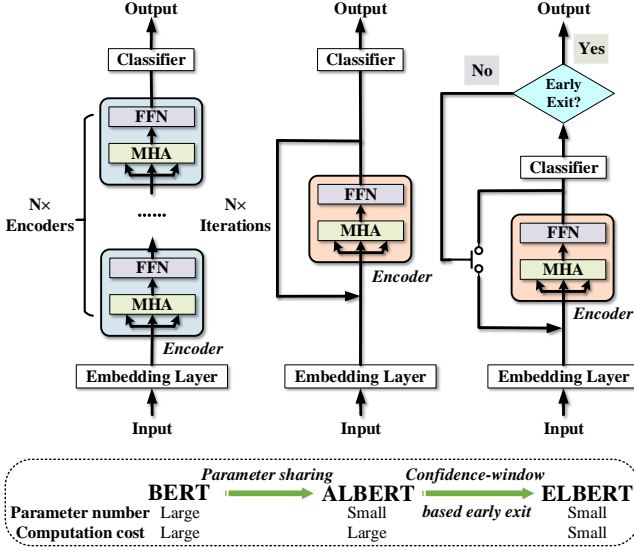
Output

Classifier

FFN

MHA

N×
Encoders

......

FFN

MHA

Encoder

Embedding Layer

Input

Output

Classifier

N×
Iterations

FFN

MHA

Encoder

Embedding Layer

Input

Output

Yes

No

Early
Exit?

Classifier

FFN

MHA

Encoder

Embedding Layer

Input

BERT

Parameter sharing

ALBERT

Confidence-window

based early exit

ELBERT

Parameter number Large Small Small

Computation cost Large Large Small